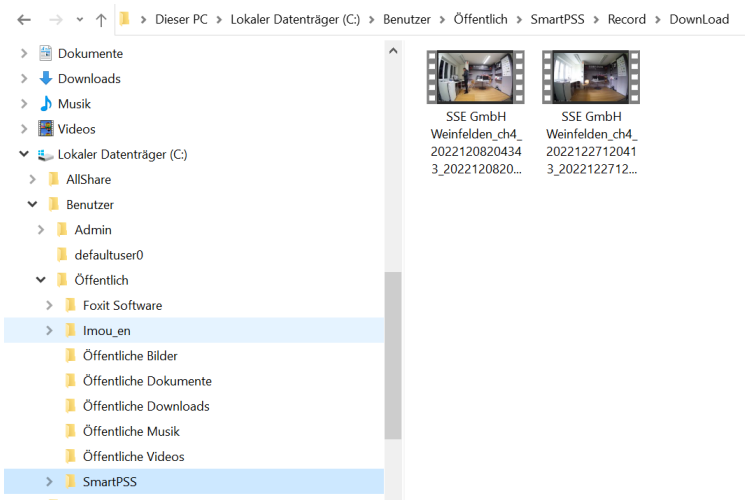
Dieser PC > Lokaler Datenträger (C:) > Benutzer > Öffentlich > SmartPSS > Record > DownLoad

Dokumente
Downloads
Musik
Videos
Lokaler Datenträger (C:)
AllShare
Benutzer
Admin
defaultuser0
Öffentlich
Foxit Software
Imou_en
Öffentliche Bilder
Öffentliche Dokumente
Öffentliche Downloads
Öffentliche Musik
Öffentliche Videos
SmartPSS

SSE GmbH Weinfelden_ch4_20221208204343_2022120820...

SSE GmbH Weinfelden_ch4_20221227120413_2022122712...